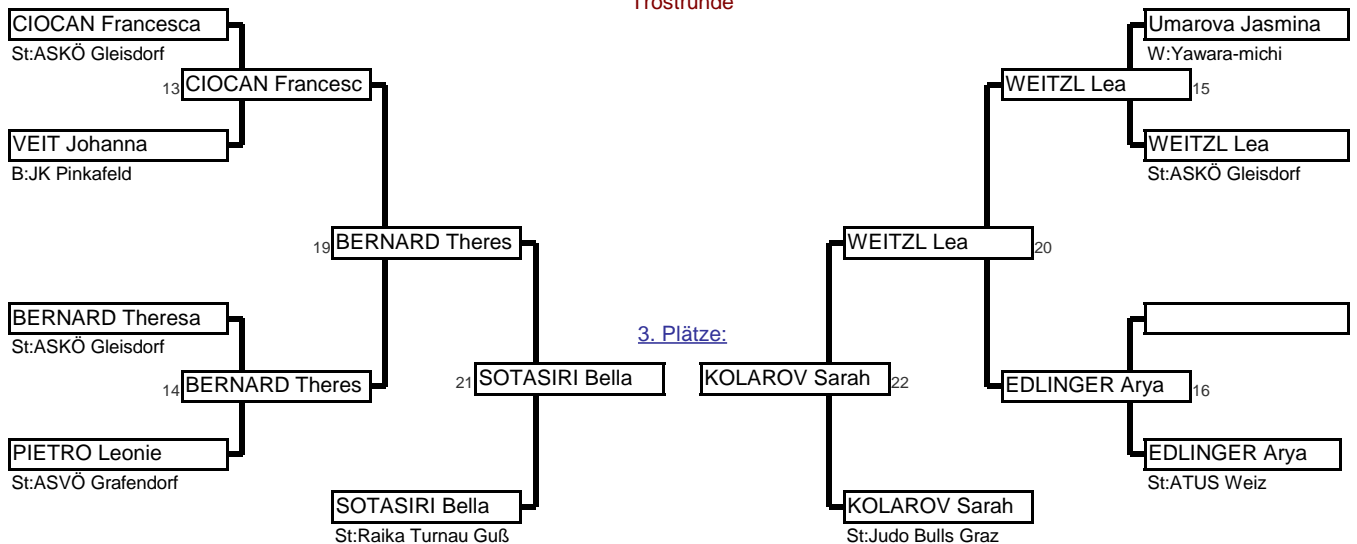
Trostrunde

CIOCAN Francesca
St:ASKÖ Gleisdorf
13 CIOCAN Francesc
VEIT Johanna
B:JK Pinkafeld
19 BERNARD Theres
BERNARD Theresa
St:ASKÖ Gleisdorf
14 BERNARD Theres
PIETRO Leonie
St:ASVÖ Grafendorf
21 SOTASIRI Bella
SOTASIRI Bella
St:Raika Turnau Guß

3. Plätze:

Umarova Jasmina
W:Yawara-michi
WEITZL Lea 15
WEITZL Lea
St:ASKÖ Gleisdorf
WEITZL Lea 20
EDLINGER Arya 16
EDLINGER Arya
St:ATUS Weiz
KOLAROV Sarah 22
KOLAROV Sarah
St:Judo Bulls Graz